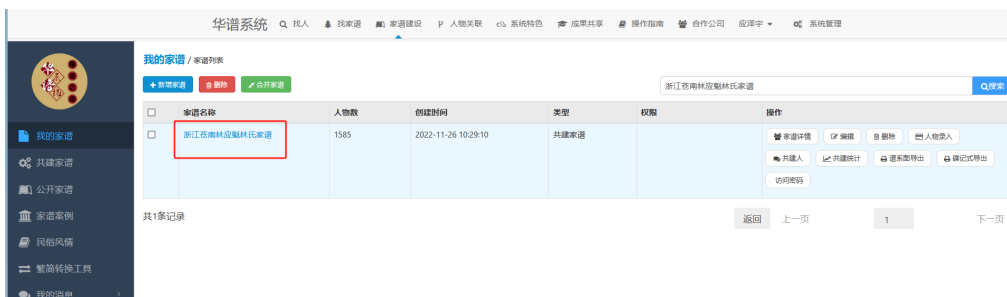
华谱系统 找人 找家谱 家谱建设 人物关联 系统特色 成果共享 操作指南 合作公司 应泽宇 系统管理

我的家谱 / 家谱列表

+ 新增家谱 删除 合并家谱

浙江苍南林应魁林氏家谱 搜索

| | 家谱名称 | 人物数 | 创建时间 | 类型 | 权限 | 操作 |
|---|---|---|---|---|---|---|
| | 浙江苍南林应魁林氏家谱 | 1585 | 2022-11-26 10:29:10 | 共建家谱 | | 家谱详情 编辑 删除 人物录入 共建人 共建统计 谱系图导出 谱记式导出 访问密码 |

共1条记录

返回 上一页 1 下一页

我的家谱
共建家谱
公开家谱
家谱案例
民俗风情
繁简转换工具
我的消息